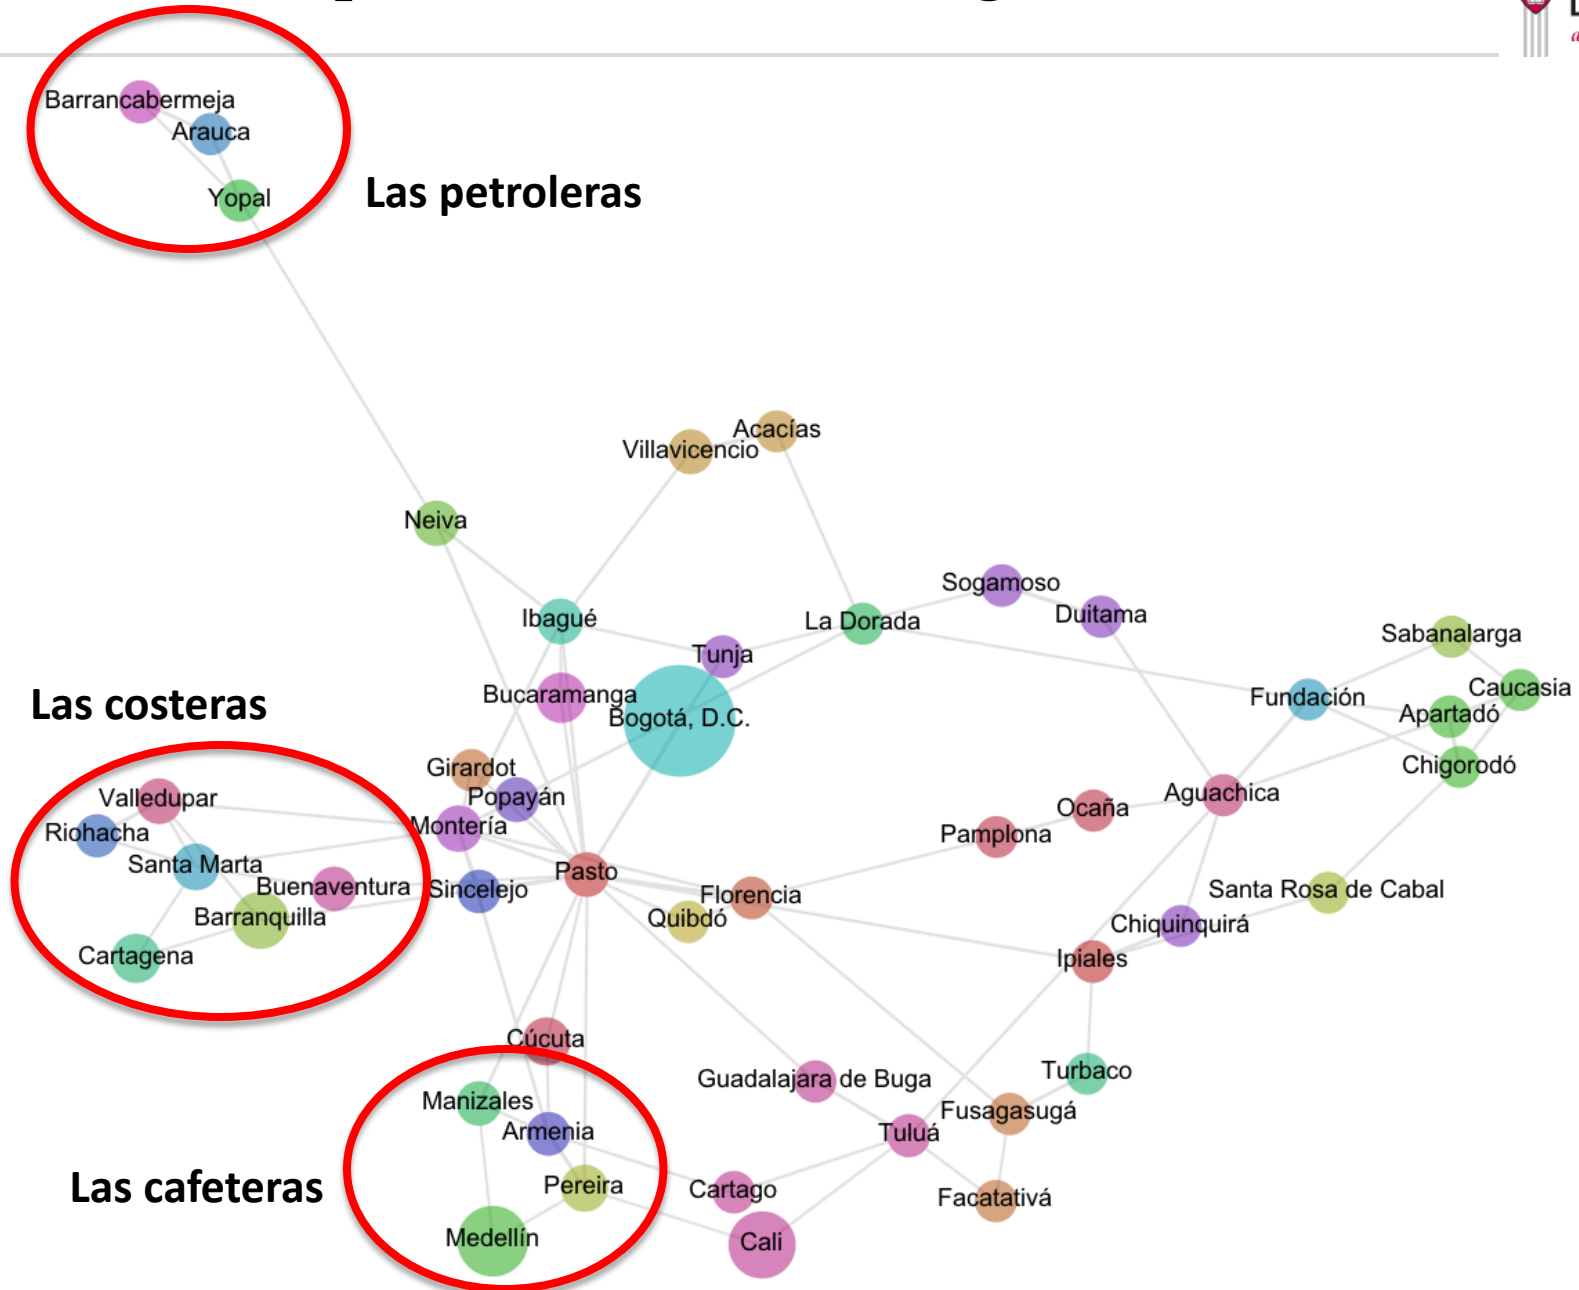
Barrancabermeja
Arauca
Yopal
Las petroleras

Acacías
Villavicencio
Neiva
Sogamoso
Ibagué
La Dorada
Duitama
Tunja
Sabanalarga
Bucaramanga
Fundación
Caucasia
Las costeras
Bogotá, D.C.
Apartadó
Chigorodó
Girardot
Valledupar
Popayán
Aguachica
Ocaña
Riohacha
Montería
Pamplona
Santa Marta
Pasto
Buenaventura
Sincelejo
Florencia
Santa Rosa de Cabal
Barranquilla
Quibdó
Chiquinquirá
Cartagena
Ipiales
Cúcuta
Turbaco
Guadalajara de Buga
Manizales
Fusagasugá
Armenia
Tuluá
Las cafeteras
Pereira
Cartago
Facatativá
Medellín
Cali